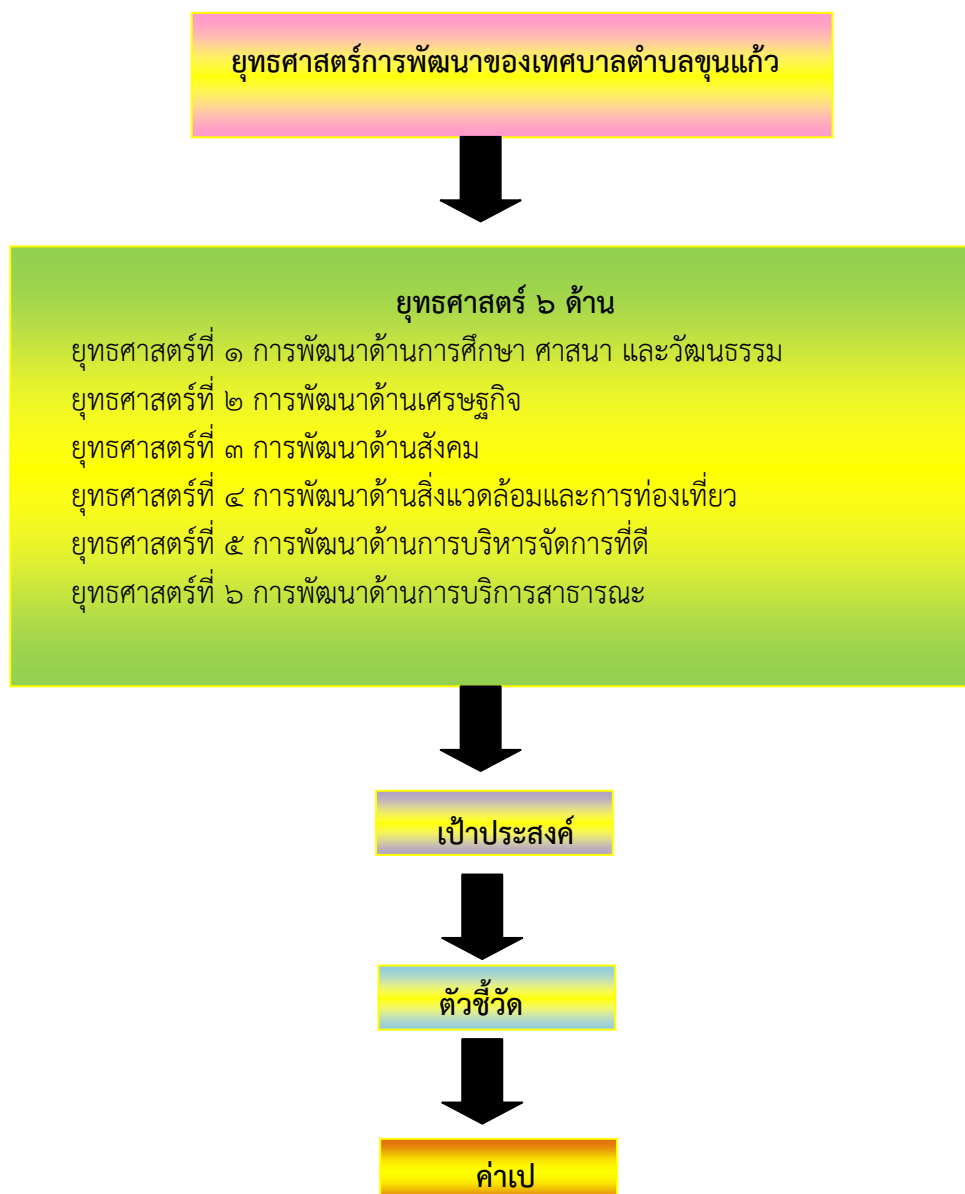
ยุทธศาสตร์การพัฒนาของเทศบาลตำบลขุนแก้ว

ยุทธศาสตร์ ๖ ด้าน

ยุทธศาสตร์ที่ ๑ การพัฒนาด้านการศึกษา ศาสนา และวัฒนธรรม
ยุทธศาสตร์ที่ ๒ การพัฒนาด้านเศรษฐกิจ
ยุทธศาสตร์ที่ ๓ การพัฒนาด้านสังคม
ยุทธศาสตร์ที่ ๔ การพัฒนาด้านสิ่งแวดล้อมและการท่องเที่ยว
ยุทธศาสตร์ที่ ๕ การพัฒนาด้านการบริหารจัดการที่ดี
ยุทธศาสตร์ที่ ๖ การพัฒนาด้านการบริการสาธารณะ

เป้าประสงค์

ตัวชี้วัด

ค่าเป